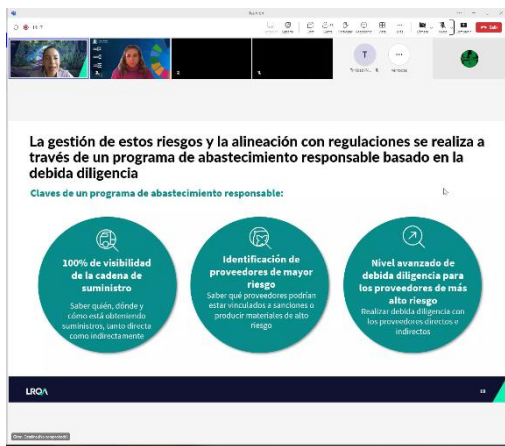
La gestión de estos riesgos y la alineación con regulaciones se realiza a través de un programa de abastecimiento responsable basado en la debida diligencia

Claves de un programa de abastecimiento responsable:

100% de visibilidad de la cadena de suministro

Saber quién, dónde y cómo está obteniendo suministros, tanto directa como indirectamente

Identificación de proveedores de mayor riesgo

Saber qué proveedores podrían estar vinculados a sanciones o producir materiales de alto riesgo

Nivel avanzado de debida diligencia para los proveedores de más alto riesgo

Realizar debida diligencia con los proveedores directos e indirectos

LRQA

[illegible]